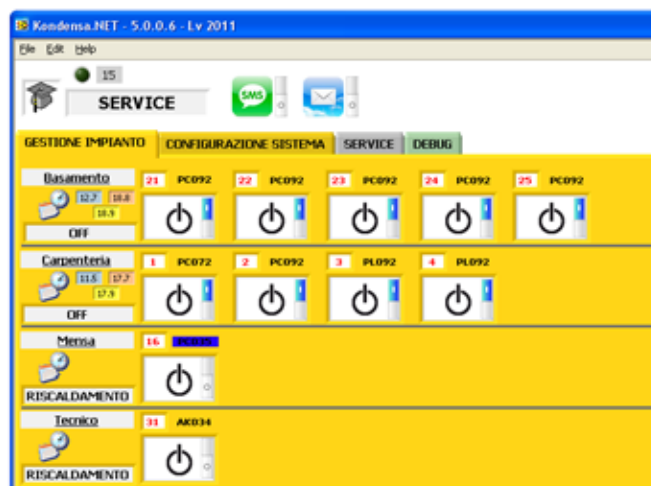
Kondensa.NET - 5.0.0.6 - Lv 2011

File Edit Help

15

SERVICE

SMS

GESTIONE IMPIANTO | CONFIGURAZIONE SISTEMA | SERVICE | DEBUG

Basamento
12.7 18.8
18.9
OFF

21 PC092
22 PC092
23 PC092
24 PC092
25 PC092

Carpenteria
11.5 17.2
17.9
OFF

1 PC072
2 PC092
3 PL092
4 PL092

Mensa
RISCALDAMENTO

16 PC035

Tecnico
RISCALDAMENTO

31 AK034